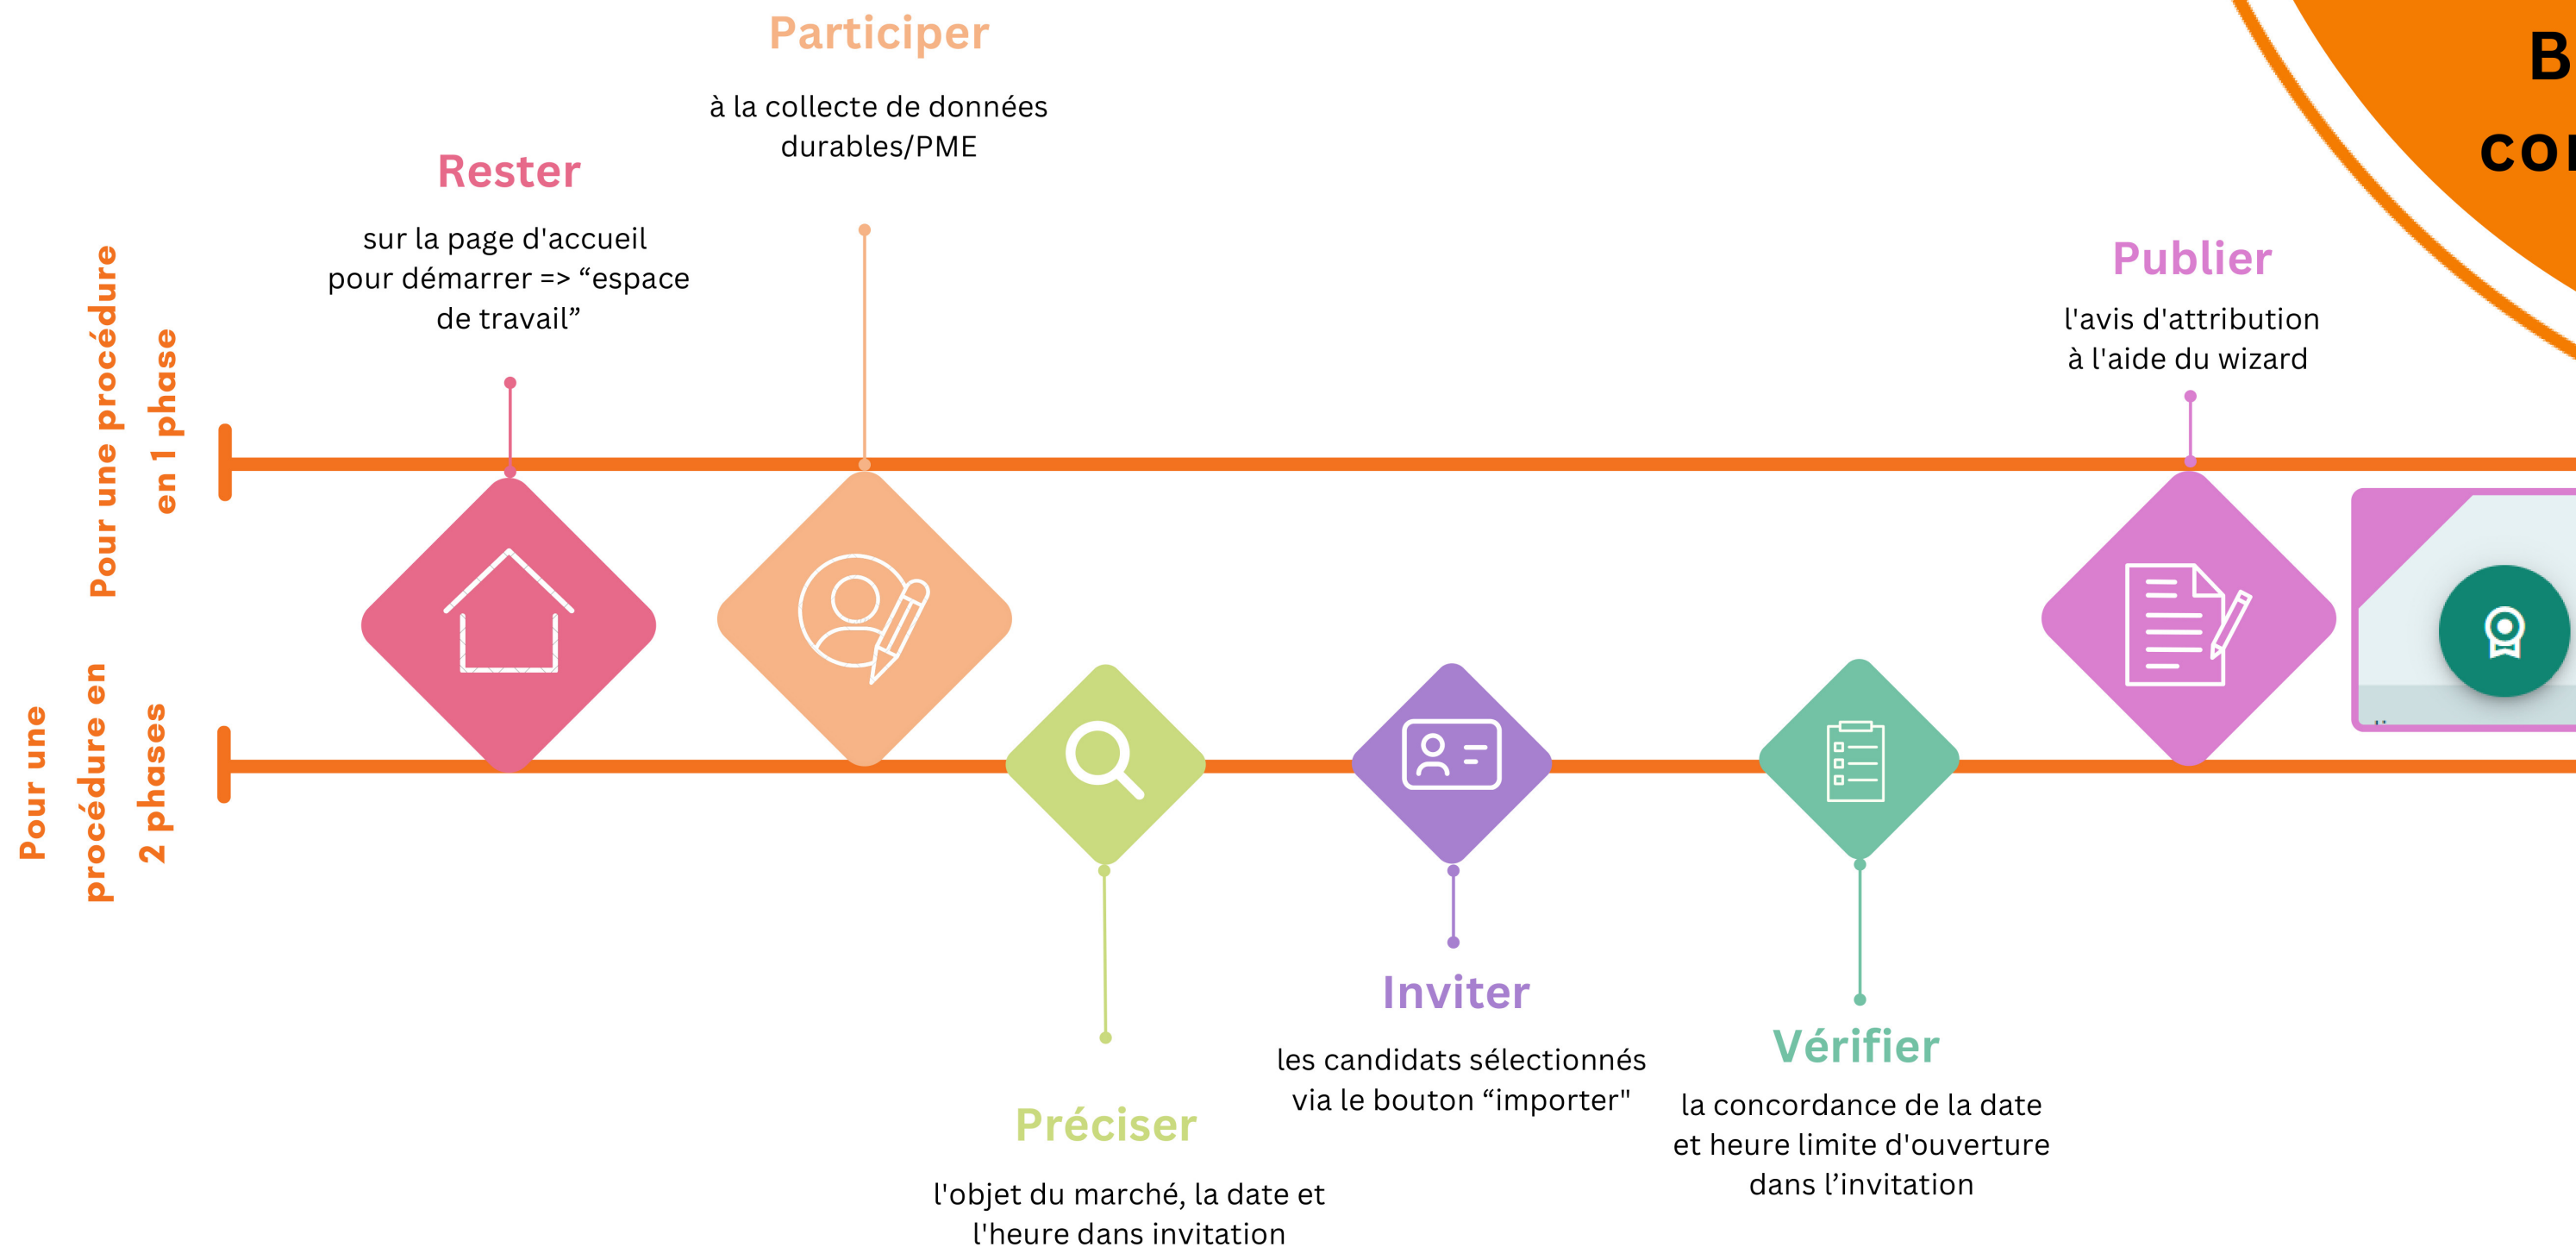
B
co

Pour une procédure en 1 phase

Pour une procédure en 2 phases

Participer

à la collecte de données durables/PME

Rester

sur la page d'accueil pour démarrer => “espace de travail”

Publier

l'avis d'attribution à l'aide du wizard

Préciser

l'objet du marché, la date et l'heure dans invitation

Inviter

les candidats sélectionnés via le bouton “importer"

Vérifier

la concordance de la date et heure limite d'ouverture dans l’invitation